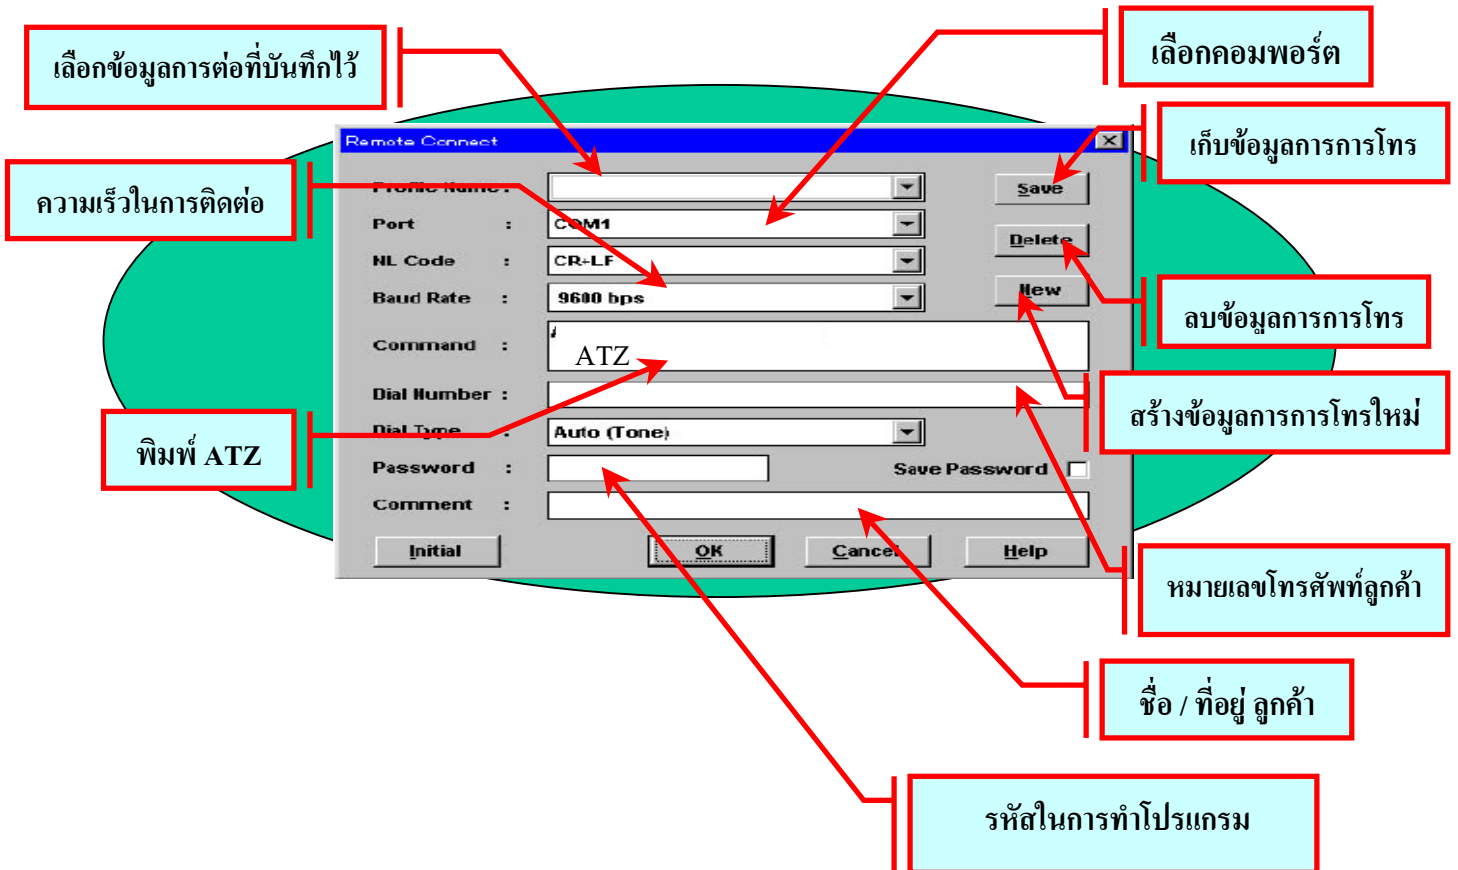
เลือกข้อมูลการต่อที่บันทึกไว้

เลือกคอมพอร์ต

เก็บข้อมูลการการโทร

ความเร็วในการติดต่อ

Remote Connect

Profile Name :

Port : COM1

NL Code : CR+LF

Baud Rate : 9600 bps

Command : ATZ

Dial Number :

Dial Type : Auto (Tone)

Password :

Save Password

Comment :

Save

Delete

New

Initial

OK

Cancel

Help

ลบข้อมูลการการโทร

สร้างข้อมูลการการโทรใหม่

พิมพ์ ATZ

หมายเลขโทรศัพท์ลูกค้า

ชื่อ / ที่อยู่ ลูกค้า

รหัสในการทำโปรแกรม